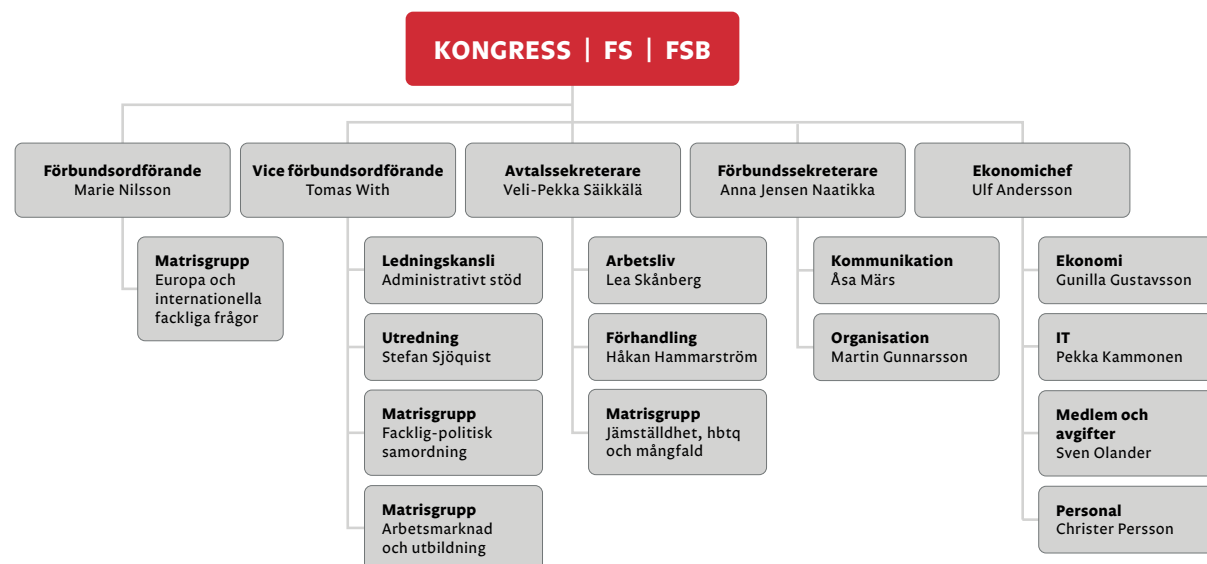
KONGRESS | FS | FSB

Förbundsordförande
Marie Nilsson

Matrisgrupp
Europa och internationella fackliga frågor

Vice förbundsordförande
Tomas With

Ledningskansli
Administrativt stöd

Utredning
Stefan Sjöquist

Matrisgrupp
Facklig-politisk samordning

Matrisgrupp
Arbetsmarknad och utbildning

Avtalssekreterare
Veli-Pekka Säikkälä

Arbetsliv
Lea Skånberg

Förhandling
Håkan Hammarström

Matrisgrupp
Jämställdhet, hbtq och mångfald

Förbundssekreterare
Anna Jensen Naatikka

Kommunikation
Åsa Märs

Organisation
Martin Gunnarsson

Ekonomichef
Ulf Andersson

Ekonomi
Gunilla Gustavsson

IT
Pekka Kammonen

Medlem och avgifter
Sven Olander

Personal
Christer Persson